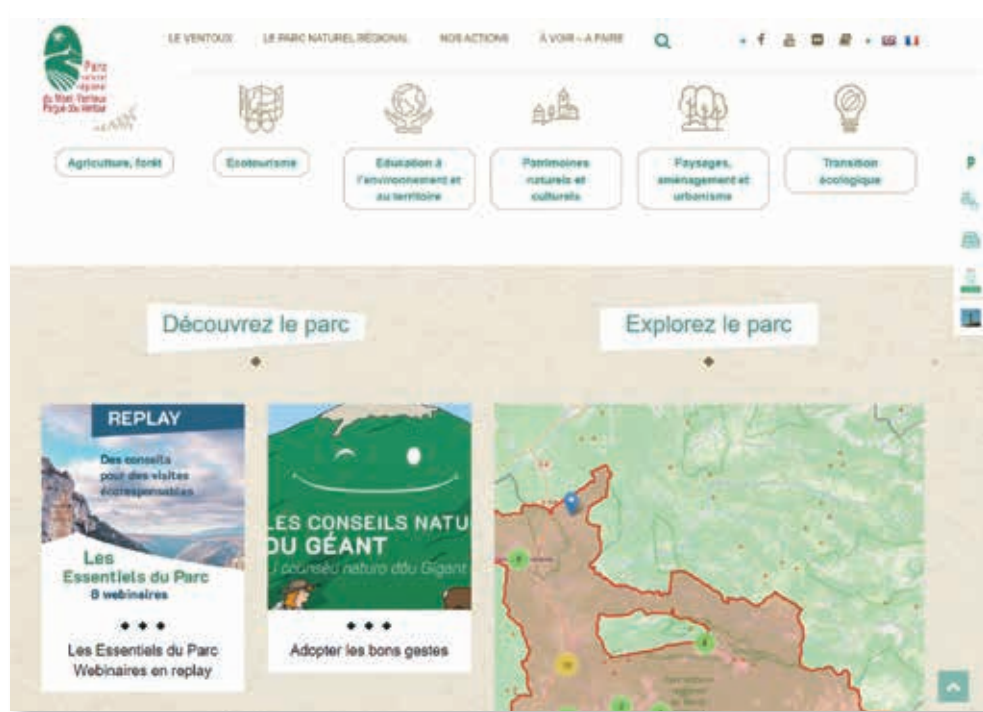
Parc naturel régional du Mont-Ventoux Pargue du Ventour

LE VENTOUX LE PARC NATUREL RÉGIONAL NOS ACTIONS À VOIR – À FAIRE

Agriculture, forêt

Écotourisme

Éducation à l'environnement et au territoire

Patrimoines naturels et culturels

Paysages, aménagement et urbanisme

Transition écologique

Découvrez le parc

Explorez le parc

REPLAY

Des conseils pour des visites écoresponsables

Les Essentiels du Parc
8 webinaires

• • •

Les Essentiels du Parc Webinaires en replay

LES CONSEILS NATU
DU GÉANT
Li conseu naturo dou Gigant

• • •

Adopter les bons gestes